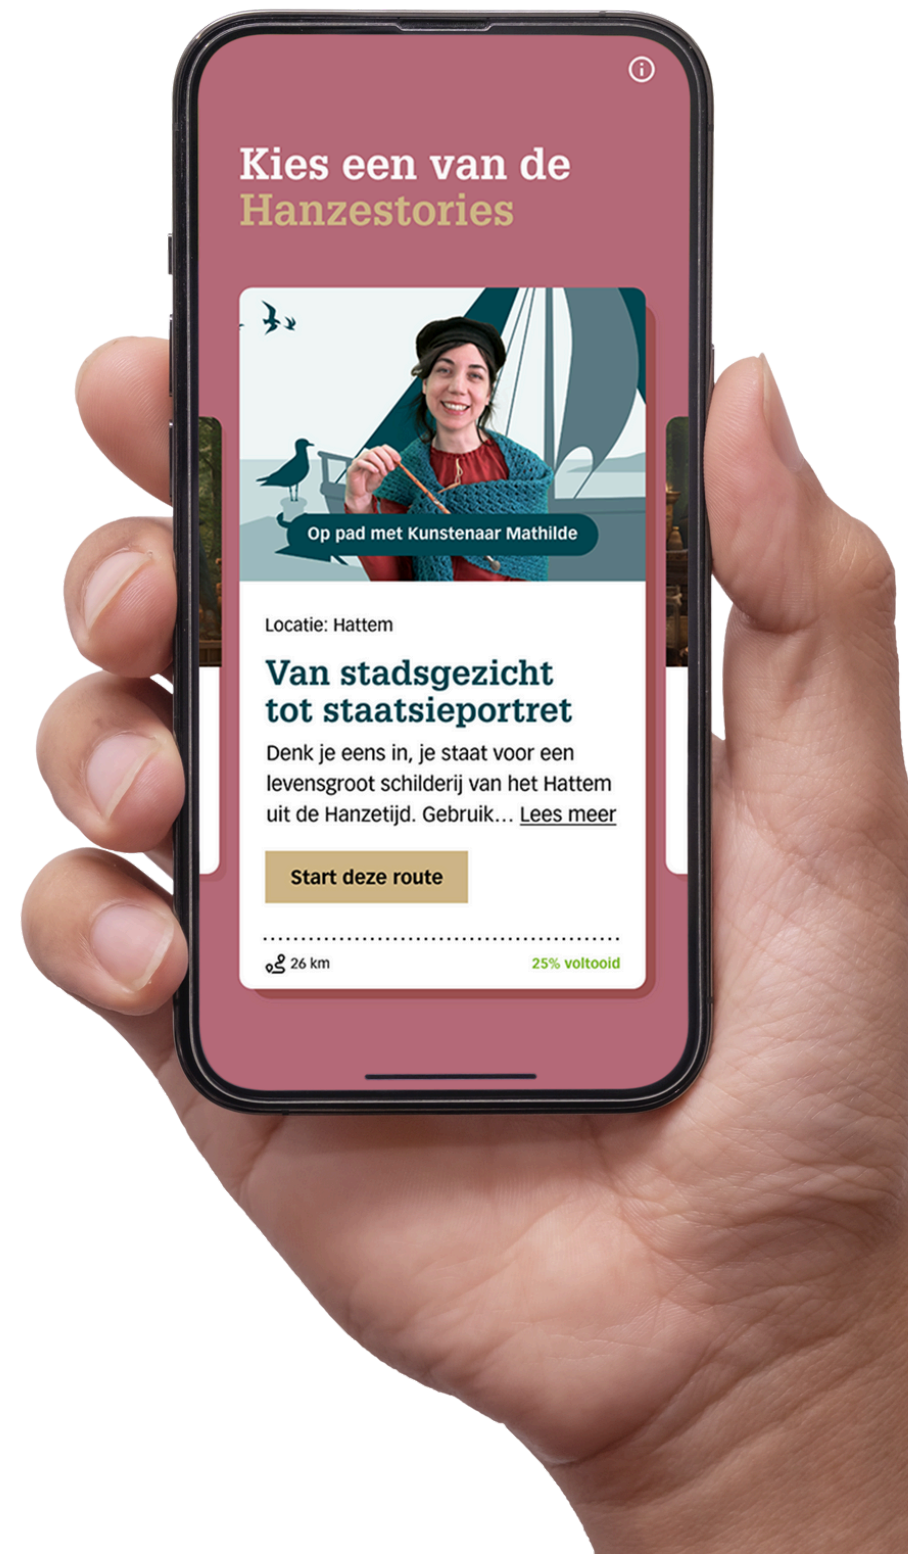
Kies een van de Hanzestories

Op pad met Kunstenaar Mathilde

Locatie: Hattem

Van stadsgezicht tot staatsieportret

Denk je eens in, je staat voor een levensgroot schilderij van het Hattem uit de Hanzetijd. Gebruik… Lees meer

Start deze route

26 km

25% voltooid